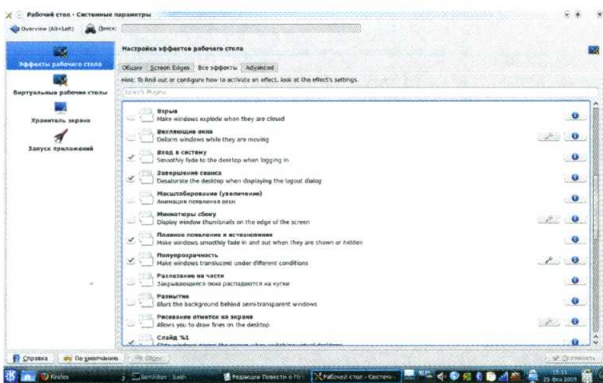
Рабочий стол - Системные параметры

Overview (Alt+Left) Поиск:

Эффекты рабочего стола

Виртуальные рабочие столы

Хранитель экрана

Запуск приложений

Настройка эффектов рабочего стола

Общие | Screen Edges | Все эффекты | Advanced

Hint: To find out or configure how to activate an effect, look at the effect's settings.

Search Plugins

Взрыв
Make windows explode when they are closed

Волнующие окна
Deform windows while they are moving

Вход в систему
Smoothly fade to the desktop when logging in

Завершение сеанса
Desaturate the desktop when displaying the logout dialog

Масштабирование (увеличение)
Анимация появления окон

Миниатюры сбоку
Display window thumbnails on the edge of the screen

Плавное появление и исчезновение
Make windows smoothly fade in and out when they are shown or hidden

Полупрозрачность
Make windows translucent under different conditions

Разлетание на части
Закрывающиеся окна распадаются на куски

Размытие
Blurs the background behind semi-transparent windows

Рисование отметок на экране
Allows you to draw lines on the desktop

Слайд %1
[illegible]

Справка | По умолчанию | Сброс | Применить

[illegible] | Terminal - bash | Редакция Повести о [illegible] | Рабочий стол - Системн... | 15:11 | 25 Окт 2009